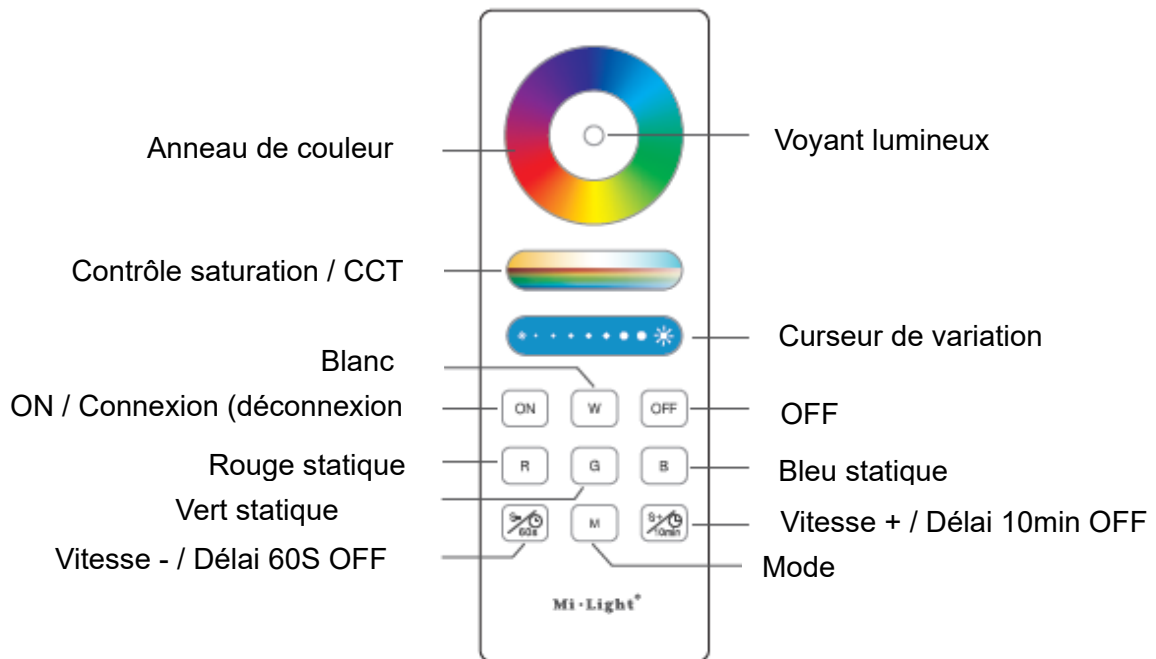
Anneau de couleur

Voyant lumineux

Contrôle saturation / CCT

Curseur de variation

Blanc

ON / Connexion (déconnexion

ON

W

OFF

OFF

Rouge statique

R

G

B

Bleu statique

Vert statique

S-
60s

M

S+
10min

Vitesse + / Délai 10min OFF

Vitesse - / Délai 60S OFF

Mode

Mi·Light